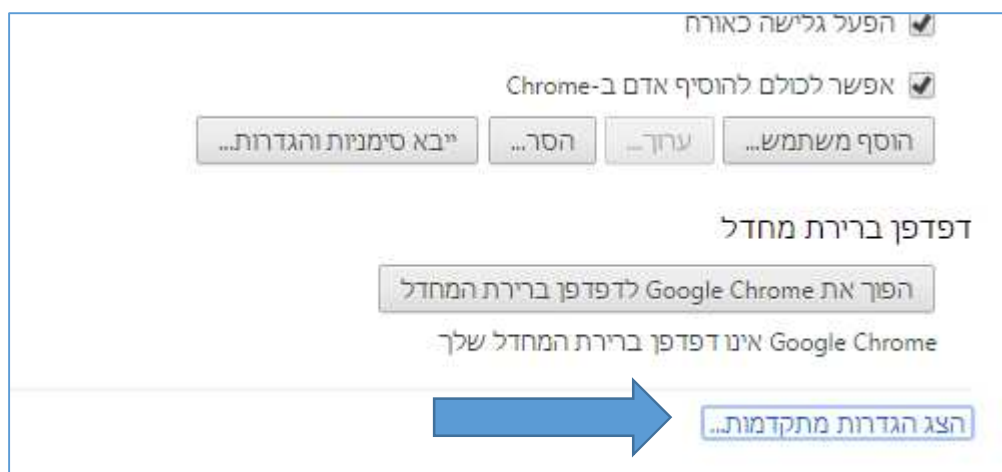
הפעל גלישה כאורח

אפשר לכולם להוסיף אדם ב-Chrome

הוסף משתמש... | ערוך... | הסר... | ייבא סימניות והגדרות...

דפדפן ברירת מחדל

הפוך את Google Chrome לדפדפן ברירת המחדל

Google Chrome אינו דפדפן ברירת המחדל שלך

הצג הגדרות מתקדמות...